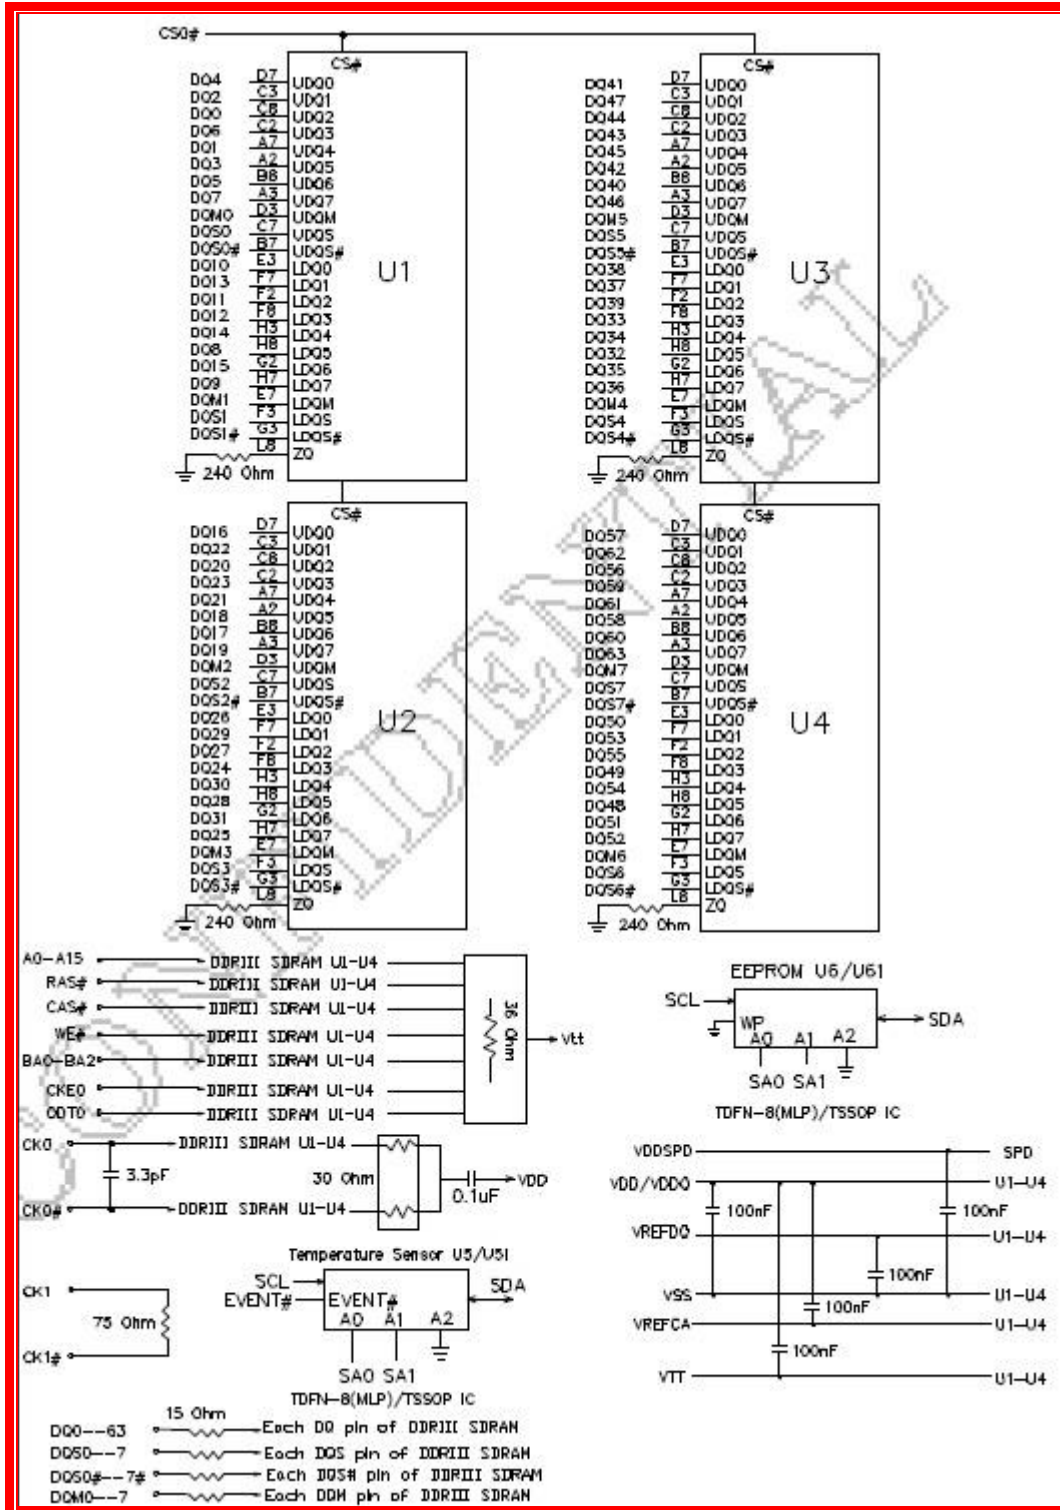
CS0#

CS#
DQ4 D7 UDQ0
DQ2 C3 UDQ1
DQ0 C8 UDQ2
DQ6 C2 UDQ3
DQ1 A7 UDQ4
DQ3 A2 UDQ5
DQ5 B8 UDQ6
DQ7 A3 UDQ7
DQM0 D3 UDQM
DQS0 C7 UDQS
DQS0# B7 UDQS#
DQ10 E3 LDQ0
DQ13 F7 LDQ1
DQ11 F2 LDQ2
DQ12 F8 LDQ3
DQ14 H3 LDQ4
DQ8 H8 LDQ5
DQ15 G2 LDQ6
DQ9 H7 LDQ7
DQM1 E7 LDQM
DQS1 F3 LDQS
DQS1# G3 LDQS#
L8 ZQ
240 Ohm
U1

CS#
DQ41 D7 UDQ0
DQ47 C3 UDQ1
DQ44 C8 UDQ2
DQ43 C2 UDQ3
DQ45 A7 UDQ4
DQ42 A2 UDQ5
DQ40 B8 UDQ6
DQ46 A3 UDQ7
DQM5 D3 UDQM
DQS5 C7 UDQS
DQS5# B7 UDQS#
DQ38 E3 LDQ0
DQ37 F7 LDQ1
DQ39 F2 LDQ2
DQ33 F8 LDQ3
DQ34 H3 LDQ4
DQ32 H8 LDQ5
DQ35 G2 LDQ6
DQ36 H7 LDQ7
DQM4 E7 LDQM
DQS4 F3 LDQS
DQS4# G3 LDQS#
L8 ZQ
240 Ohm
U3

CS#
DQ16 D7 UDQ0
DQ22 C3 UDQ1
DQ20 C8 UDQ2
DQ23 C2 UDQ3
DQ21 A7 UDQ4
DQ18 A2 UDQ5
DQ17 B8 UDQ6
DQ19 A3 UDQ7
DQM2 D3 UDQM
DQS2 C7 UDQS
DQS2# B7 UDQS#
DQ26 E3 LDQ0
DQ29 F7 LDQ1
DQ27 F2 LDQ2
DQ24 F8 LDQ3
DQ30 H3 LDQ4
DQ28 H8 LDQ5
DQ31 G2 LDQ6
DQ25 H7 LDQ7
DQM3 E7 LDQM
DQS3 F3 LDQS
DQS3# G3 LDQS#
L8 ZQ
240 Ohm
U2

CS#
DQ57 D7 UDQ0
DQ62 C3 UDQ1
DQ56 C8 UDQ2
DQ59 C2 UDQ3
DQ61 A7 UDQ4
DQ58 A2 UDQ5
DQ60 B8 UDQ6
DQ63 A3 UDQ7
DQM7 D3 UDQM
DQS7 C7 UDQS
DQS7# B7 UDQS#
DQ50 E3 LDQ0
DQ53 F7 LDQ1
DQ55 F2 LDQ2
DQ49 F8 LDQ3
DQ54 H3 LDQ4
DQ48 H8 LDQ5
DQ51 G2 LDQ6
DQ52 H7 LDQ7
DQM6 E7 LDQM
DQS6 F3 LDQS
DQS6# G3 LDQS#
L8 ZQ
240 Ohm
U4

A0–A15 DDRIII SDRAM U1-U4
RAS# DDRIII SDRAM U1-U4
CAS# DDRIII SDRAM U1-U4
WE# DDRIII SDRAM U1-U4
BA0–BA2 DDRIII SDRAM U1-U4
CKE0 DDRIII SDRAM U1-U4
ODT0 DDRIII SDRAM U1-U4
36 Ohm
Vtt

EEPROM U6/U61
SCL
SDA
WP
A0 A1 A2
SA0 SA1
TDFN-8(MLP)/TSSOP IC

CK0 DDRIII SDRAM U1-U4
3.3pF
30 Ohm
0.1uF
VDD
CK0# DDRIII SDRAM U1-U4

VDDSPD SPD
VDD/VDDQ U1-U4
100nF
100nF
VREFDQ U1-U4
100nF
VSS U1-U4
100nF
VREFCA U1-U4
100nF
VTT U1-U4

Temperature Sensor U5/U51
SCL
EVENT#
EVENT#
SDA
A0 A1 A2
SA0 SA1
TDFN-8(MLP)/TSSOP IC

CK1
75 Ohm
CK1#

15 Ohm
DQ0--63 Each DQ pin of DDRIII SDRAM
DQS0--7 Each DQS pin of DDRIII SDRAM
DQS0#--7# Each DQS# pin of DDRIII SDRAM
DQM0--7 Each DQM pin of DDRIII SDRAM

CONFIDENTIAL